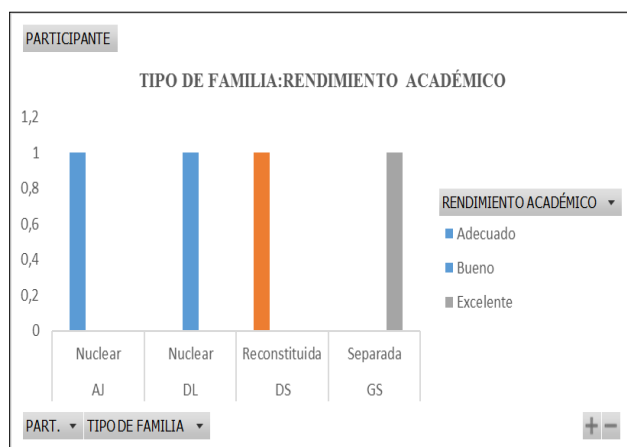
PARTICIPANTE

TIPO DE FAMILIA:RENDIMIENTO ACADÉMICO

1,2
1
0,8
0,6
0,4
0,2
0

Nuclear
AJ

Nuclear
DL

Reconstituida
DS

Separada
GS

RENDIMIENTO ACADÉMICO ▾
Adecuado
Bueno
Excelente

PART. ▾ TIPO DE FAMILIA ▾

+ −